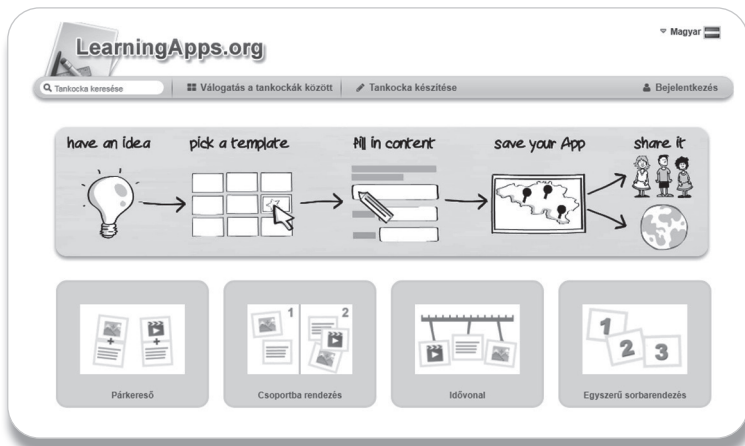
LearningApps.org

Magyar

Tankocka keresése | Válogatás a tankockák között | Tankocka készítése | Bejelentkezés

have an idea | pick a template | fill in content | save your App | share it

1 2

Párkereső

Csoportba rendezés

Idővonal

1 2 3

Egyszerű sorbarendezés